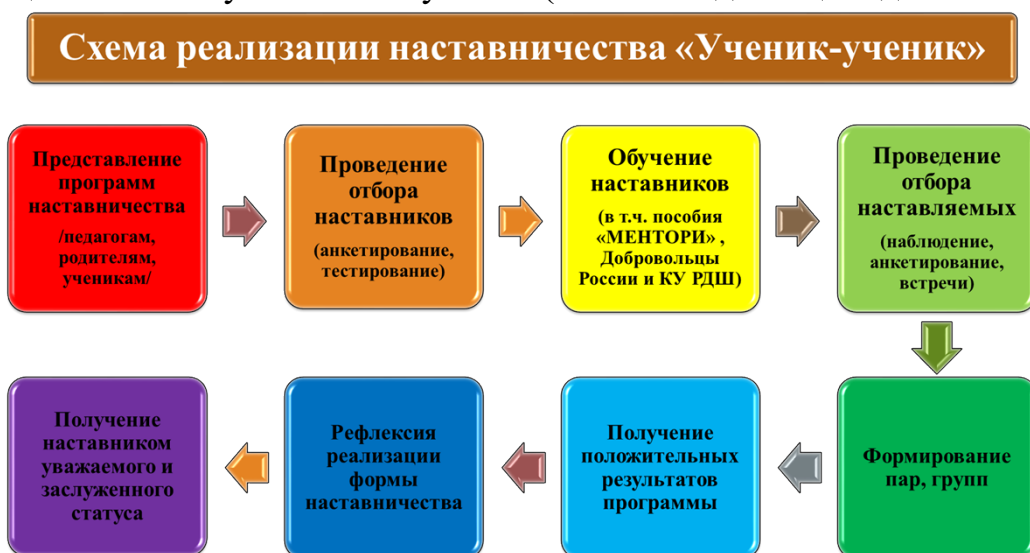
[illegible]

Схема реализации наставничества «Ученик-ученик»

Представление программ наставничества /педагогам, родителям, ученикам/

Проведение отбора наставников (анкетирование, тестирование)

Обучение наставников (в т.ч. пособия «МЕНТОРИ», Добровольцы России и КУ РДШ)

Проведение отбора наставляемых (наблюдение, анкетирование, встречи)

Формирование пар, групп

Получение положительных результатов программы

Рефлексия реализации формы наставничества

Получение наставником уважаемого и заслуженного статуса